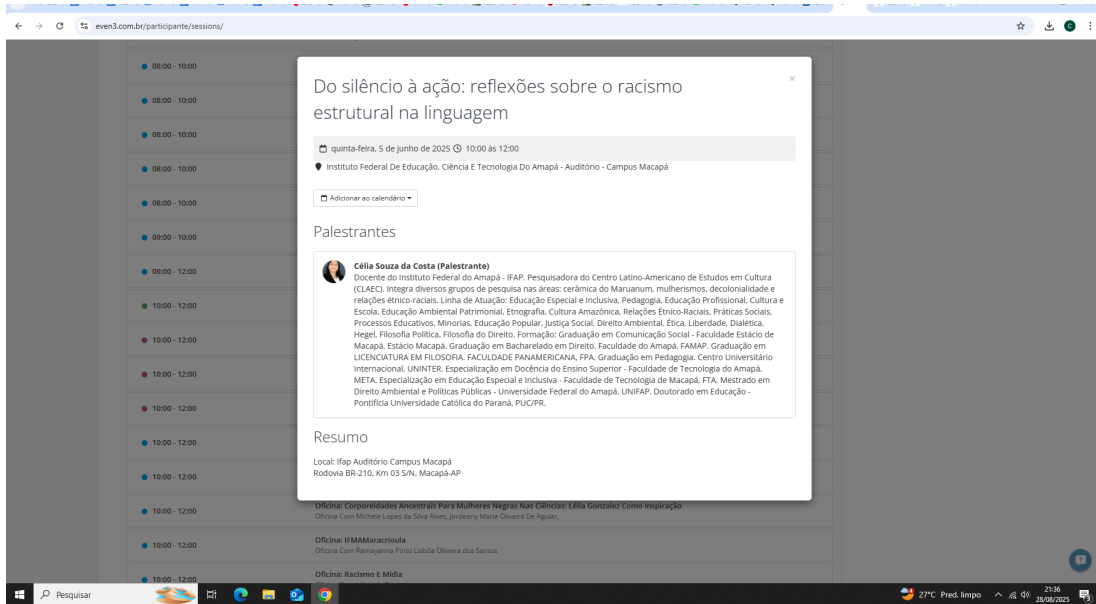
even3.com.br/participante/sessions/

08:00 - 10:00
08:00 - 10:00
08:00 - 10:00
08:00 - 10:00
08:00 - 10:00
09:00 - 10:00
09:00 - 12:00
10:00 - 12:00
10:00 - 12:00
10:00 - 12:00
10:00 - 12:00
10:00 - 12:00
10:00 - 12:00
10:00 - 12:00
10:00 - 12:00
10:00 - 12:00

Do silêncio à ação: reflexões sobre o racismo estrutural na linguagem

×

quinta-feira, 5 de junho de 2025 10:00 às 12:00

Instituto Federal De Educação, Ciência E Tecnologia Do Amapá - Auditório - Campus Macapá

Adicionar ao calendário

Palestrantes

Célia Souza da Costa (Palestrante)
Docente do Instituto Federal do Amapá - IFAP. Pesquisadora do Centro Latino-Americano de Estudos em Cultura (CLAEC). Integra diversos grupos de pesquisa nas áreas: cerâmica do Maruanum, mulherismos, decolonialidade e relações étnico-raciais. Linha de Atuação: Educação Especial e Inclusiva, Pedagogia, Educação Profissional, Cultura e Escola. Educação Ambiental Patrimonial, Etnografia, Cultura Amazônica, Relações Étnico-Raciais, Práticas Sociais, Processos Educativos, Minorias, Educação Popular, Justiça Social, Direito Ambiental, Ética, Liberdade, Dialética, Hegel, Filosofia Política, Filosofia do Direito. Formação: Graduação em Comunicação Social - Faculdade Estácio de Macapá, Estácio Macapá. Graduação em Bacharelado em Direito. Faculdade do Amapá, FAMAP. Graduação em LICENCIATURA EM FILOSOFIA. FACULDADE PANAMERICANA, FPA. Graduação em Pedagogia. Centro Universitário Internacional, UNINTER. Especialização em Docência do Ensino Superior - Faculdade de Tecnologia do Amapá, META. Especialização em Educação Especial e Inclusiva - Faculdade de Tecnologia de Macapá, FTA. Mestrado em Direito Ambiental e Políticas Públicas - Universidade Federal do Amapá, UNIFAP. Doutorado em Educação - Pontifícia Universidade Católica do Paraná, PUC/PR.

Resumo

Local: Ifap Auditório Campus Macapá
Rodovia BR-210, Km 03 S/N, Macapá-AP

Oficina: Corporeidades Ancestrais Para Mulheres Negras Nas Ciências: Lélia Gonzalez Como Inspiração
Oficina Com Michele Lopes da Silva Alves, Jordeany Maria Oliveira De Aguiar,

Oficina: IFMAMaracrioula
Oficina Com Ramayanna Pinto Lisbôa Oliveira dos Santos

Oficina: Racismo E Mídia

Pesquisar
27°C Pred. limpo
21:36
28/08/2025